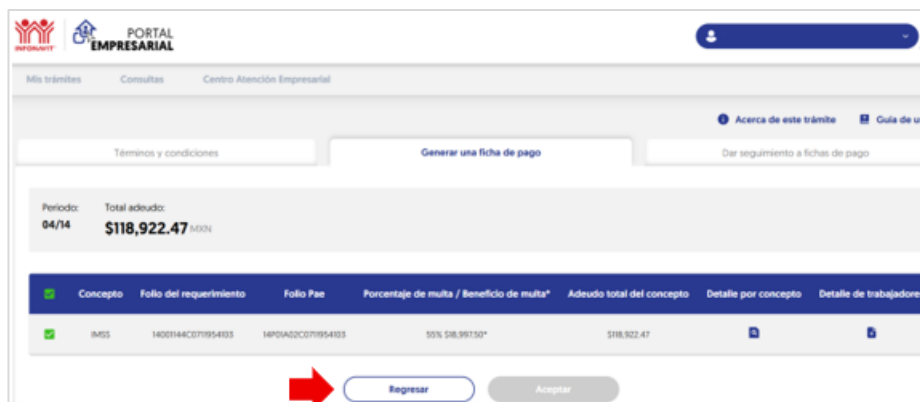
INFONAVIT PORTAL EMPRESARIAL

Mis trámites Consultas Centro Atención Empresarial

Acerca de este trámite Guía de u

Términos y condiciones Generar una ficha de pago Dar seguimiento a fichas de pago

Periodo: 04/14

Total adeudo: $118,922.47 MXN

| | Concepto | Folio del requerimiento | Folio Pae | Porcentaje de multa / Beneficio de multa* | Adeudo total del concepto | Detalle por concepto | Detalle de trabajadore |
|---|---|---|---|---|---|---|---|
| | IMSS | 14001144C0711954103 | 14P01A02C0711954103 | 55% $18,997.50* | $118,922.47 | | |

Regresar Aceptar